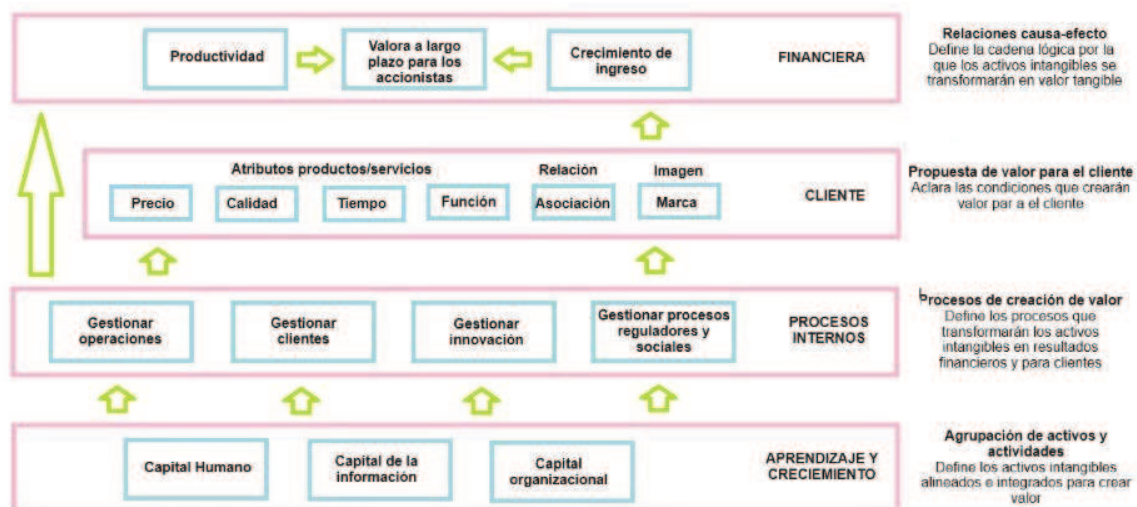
Productividad

Valora a largo plazo para los accionistas

Crecimiento de ingreso

FINANCIERA

Relaciones causa-efecto
Define la cadena lógica por la que los activos intangibles se transformarán en valor tangible

Atributos productos/servicios

Relación

Imagen

Precio

Calidad

Tiempo

Función

Asociación

Marca

CLIENTE

Propuesta de valor para el cliente
Aclara las condiciones que crearán valor par a el cliente

Gestionar operaciones

Gestionar clientes

Gestionar innovación

Gestionar procesos reguladores y sociales

PROCESOS INTERNOS

ᵇrocesos de creación de valor
Define los procesos que transformarán los activos intangibles en resultados financieros y para clientes

Capital Humano

Capital de la información

Capital organizacional

APRENDIZAJE Y CRECIEMIENTO

Agrupación de activos y actividades
Define los activos intangibles alineados e integrados para crear valor